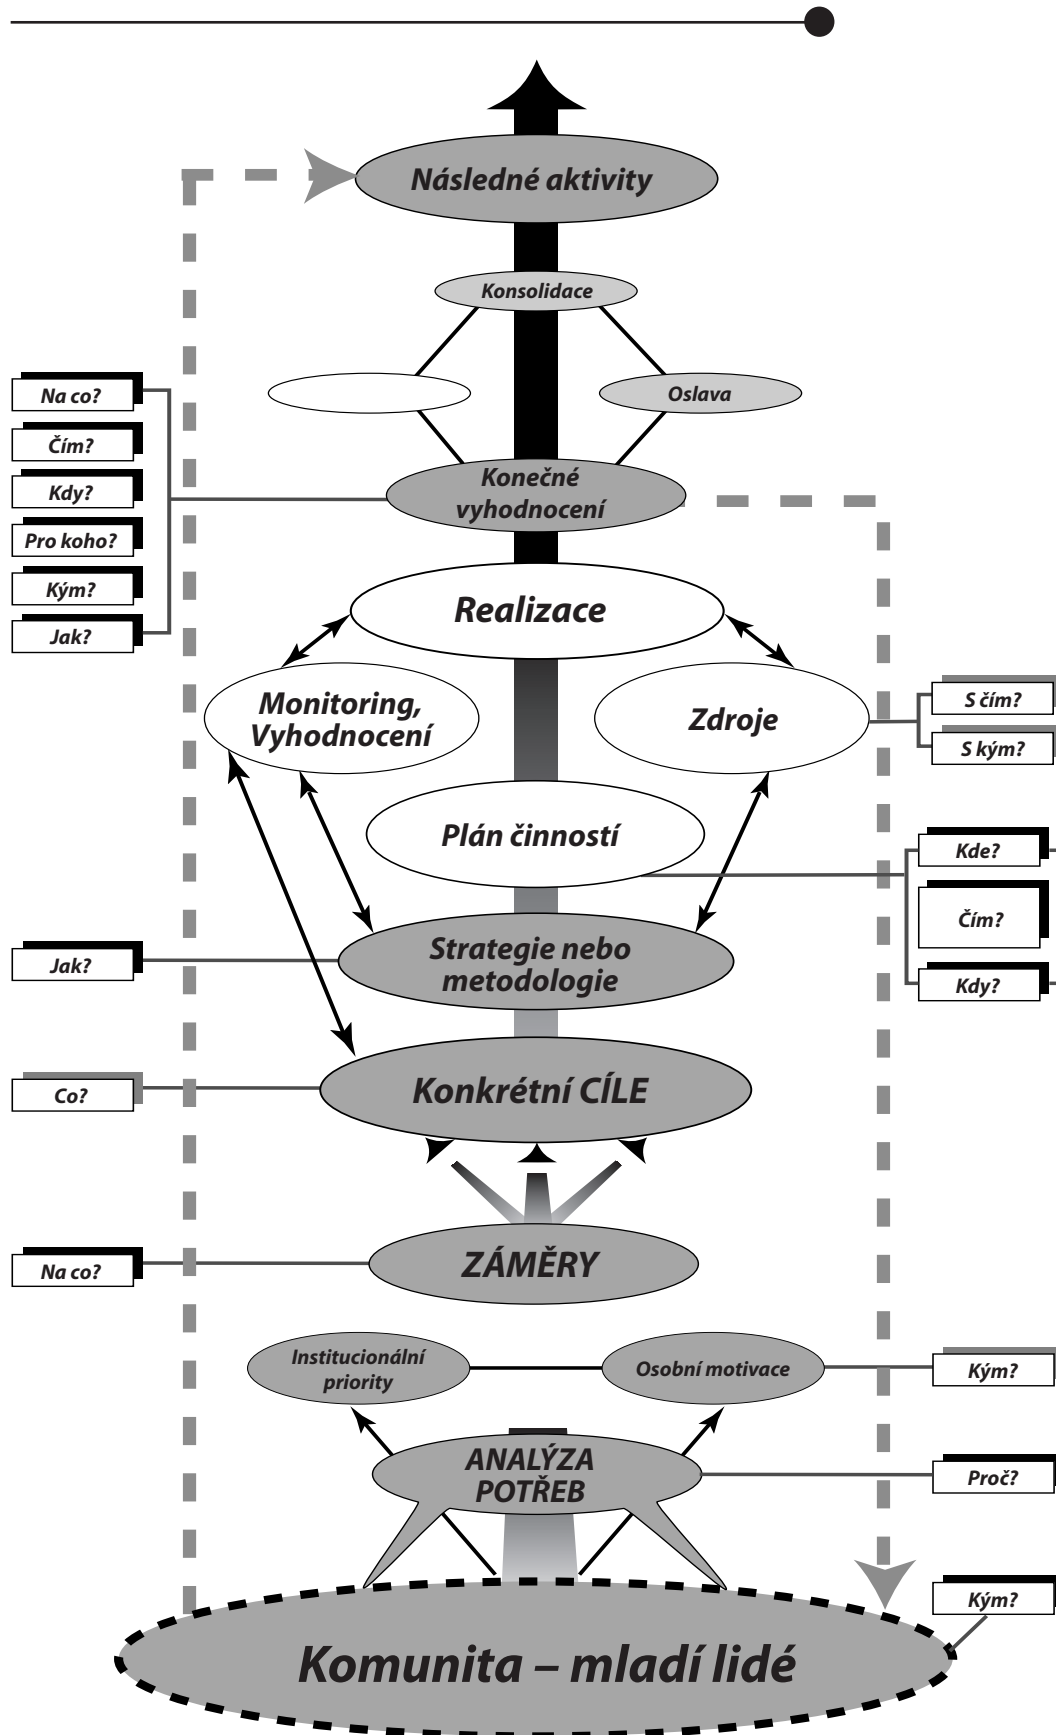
Následné aktivity

Konsolidace

Oslava

Na co?
Čím?
Kdy?
Pro koho?
Kým?
Jak?

Konečné vyhodnocení

Realizace

Monitoring, Vyhodnocení

Zdroje

S čím?
S kým?

Plán činností

Kde?
Čím?
Kdy?

Jak?

Strategie nebo metodologie

Co?

Konkrétní CÍLE

Na co?

ZÁMĚRY

Institucionální priority

Osobní motivace

Kým?

ANALÝZA POTŘEB

Proč?

Kým?

Komunita – mladí lidé